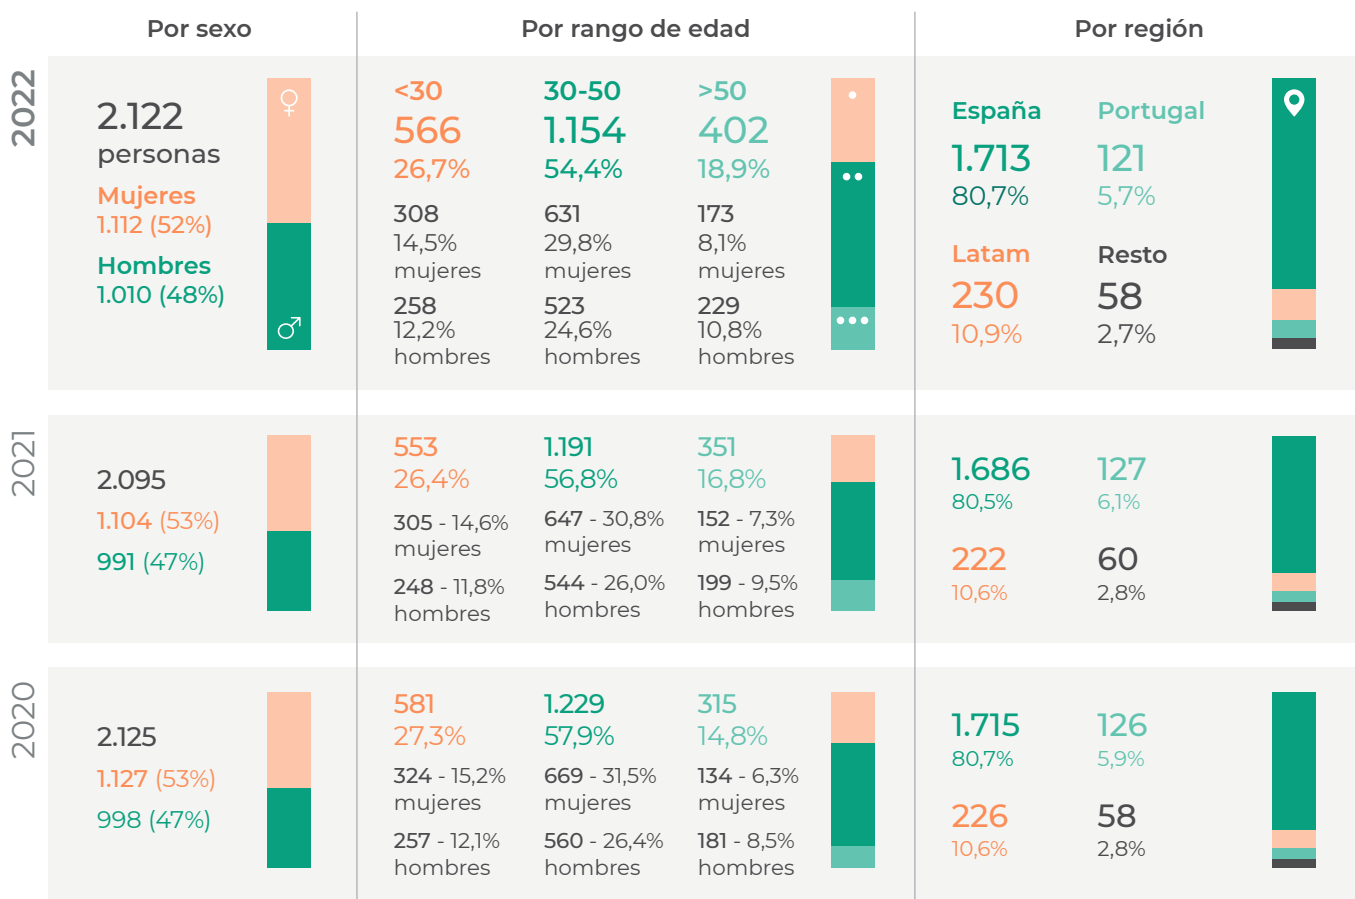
Por sexo

Por rango de edad

Por región

2022

2.122 personas

Mujeres 1.112 (52%)

Hombres 1.010 (48%)

♀

♂

<30 566 26,7%

308 14,5% mujeres

258 12,2% hombres

30-50 1.154 54,4%

631 29,8% mujeres

523 24,6% hombres

>50 402 18,9%

173 8,1% mujeres

229 10,8% hombres

España 1.713 80,7%

Portugal 121 5,7%

Latam 230 10,9%

Resto 58 2,7%

2021

2.095

1.104 (53%)

991 (47%)

553 26,4%

305 - 14,6% mujeres

248 - 11,8% hombres

1.191 56,8%

647 - 30,8% mujeres

544 - 26,0% hombres

351 16,8%

152 - 7,3% mujeres

199 - 9,5% hombres

1.686 80,5%

127 6,1%

222 10,6%

60 2,8%

2020

2.125

1.127 (53%)

998 (47%)

581 27,3%

324 - 15,2% mujeres

257 - 12,1% hombres

1.229 57,9%

669 - 31,5% mujeres

560 - 26,4% hombres

315 14,8%

134 - 6,3% mujeres

181 - 8,5% hombres

1.715 80,7%

126 5,9%

226 10,6%

58 2,8%